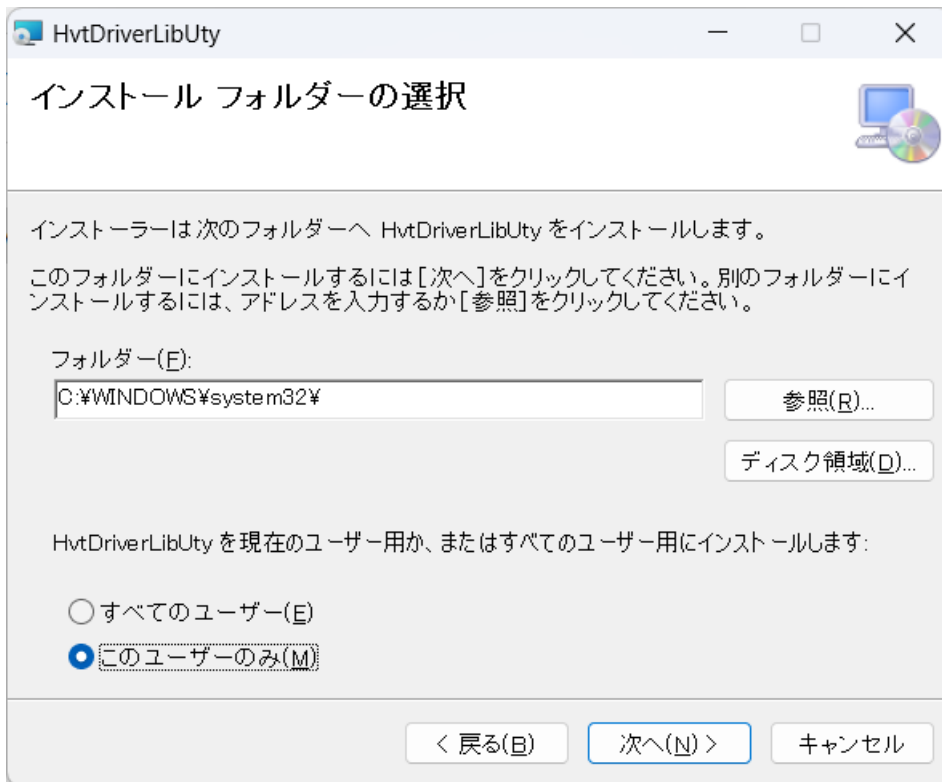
HvtDriverLibUty

インストール フォルダーの選択

インストーラーは次のフォルダーへ HvtDriverLibUty をインストールします。

このフォルダーにインストールするには[次へ]をクリックしてください。別のフォルダーにインストールするには、アドレスを入力するか[参照]をクリックしてください。

フォルダー(F):

C:¥WINDOWS¥system32¥

参照(R)...

ディスク領域(D)...

HvtDriverLibUty を現在のユーザー用か、またはすべてのユーザー用にインストールします:

すべてのユーザー(E)

このユーザーのみ(M)

< 戻る(B)

次へ(N) >

キャンセル